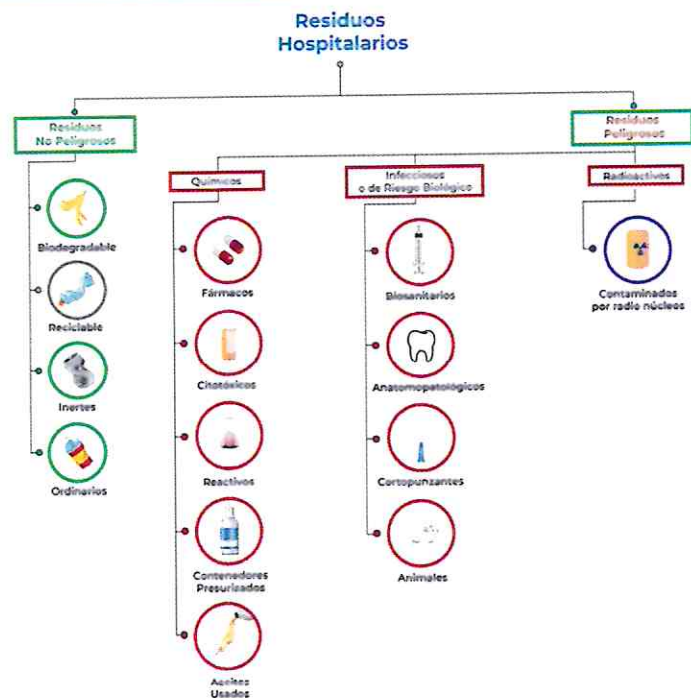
Residuos Hospitalarios

Residuos No Peligrosos

Biodegradable

Reciclable

Inertes

Ordinarios

Residuos Peligrosos

Químicos

Fármacos

Citotóxicos

Reactivos

Contenedores Presurizados

Aceites Usados

Infecciosos o de Riesgo Biológico

Biosanitarios

Anatomopatológicos

Cortopunzantes

Animales

Radioactivos

Contaminados por radio núcleos